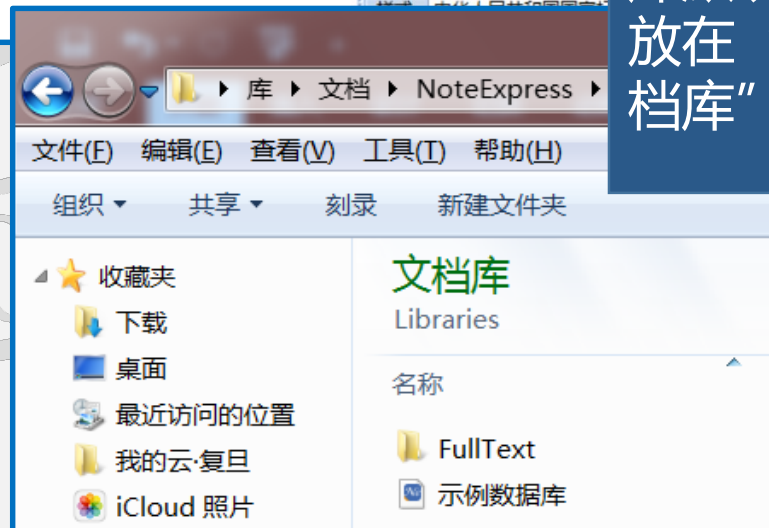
库 ▸ 文档 ▸ NoteExpress ▸

文件(F) 编辑(E) 查看(V) 工具(T) 帮助(H)

组织 ▾ 共享 ▾ 刻录 新建文件夹

收藏夹
下载
桌面
最近访问的位置
我的云·复旦
iCloud 照片

文档库
Libraries

名称

FullText
示例数据库

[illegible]
放在
档库”